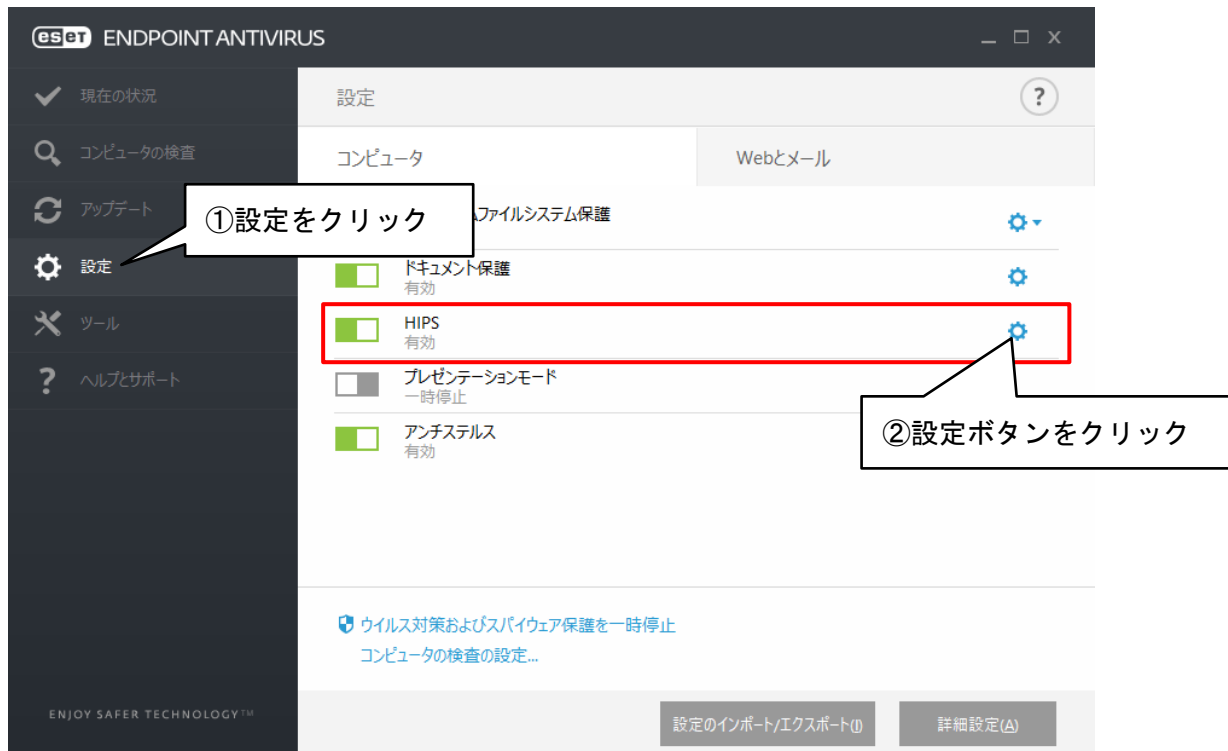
eset ENDPOINT ANTIVIRUS

現在の状況
コンピュータの検査
アップデート
設定
ツール
ヘルプとサポート

ENJOY SAFER TECHNOLOGY™

設定
?

コンピュータ
Webとメール

①設定をクリック

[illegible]ファイルシステム保護

ドキュメント保護
有効

HIPS
有効

プレゼンテーションモード
一時停止

アンチステルス
有効

②設定ボタンをクリック

ウイルス対策およびスパイウェア保護を一時停止
コンピュータの検査の設定...

設定のインポート/エクスポート(I)
詳細設定(A)